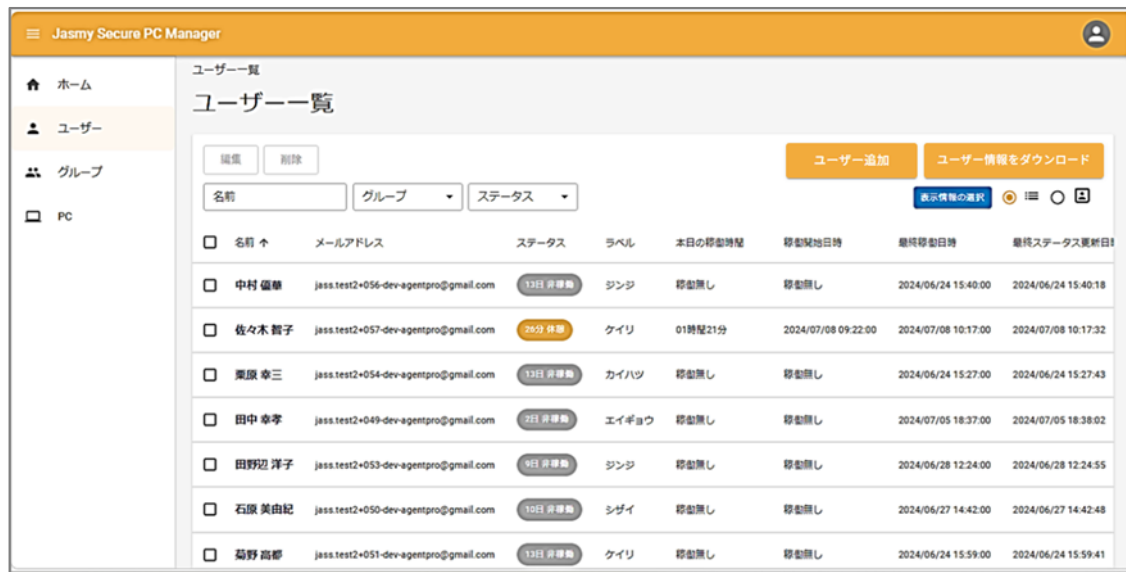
Jasmy Secure PC Manager

ホーム
ユーザー
グループ
PC

ユーザー一覧
ユーザー一覧

編集 削除
ユーザー追加
ユーザー情報をダウンロード
名前
グループ
ステータス
表示情報の選択

| 名前 ↑ | メールアドレス | ステータス | ラベル | 本日の稼働時間 | 稼働開始日時 | 最終稼働日時 | 最終ステータス更新日 |
|---|---|---|---|---|---|---|---|
| 中村 信華 | jass.test2+056-dev-agentpro@gmail.com | 13日 非稼働 | ジンジ | 稼働無し | 稼働無し | 2024/06/24 15:40:00 | 2024/06/24 15:40:18 |
| 佐々木 智子 | jass.test2+057-dev-agentpro@gmail.com | 26分 休憩 | ケイリ | 01時間21分 | 2024/07/08 09:22:00 | 2024/07/08 10:17:00 | 2024/07/08 10:17:32 |
| 栗原 幸三 | jass.test2+054-dev-agentpro@gmail.com | 13日 非稼働 | カイハツ | 稼働無し | 稼働無し | 2024/06/24 15:27:00 | 2024/06/24 15:27:43 |
| 田中 幸孝 | jass.test2+049-dev-agentpro@gmail.com | 2日 非稼働 | エイギョウ | 稼働無し | 稼働無し | 2024/07/05 18:37:00 | 2024/07/05 18:38:02 |
| 田野辺 洋子 | jass.test2+053-dev-agentpro@gmail.com | 9日 非稼働 | ジンジ | 稼働無し | 稼働無し | 2024/06/28 12:24:00 | 2024/06/28 12:24:55 |
| 石原 美由紀 | jass.test2+050-dev-agentpro@gmail.com | 10日 非稼働 | シザイ | 稼働無し | 稼働無し | 2024/06/27 14:42:00 | 2024/06/27 14:42:48 |
| 菊野 高都 | jass.test2+051-dev-agentpro@gmail.com | 13日 非稼働 | ケイリ | 稼働無し | 稼働無し | 2024/06/24 15:59:00 | 2024/06/24 15:59:41 |